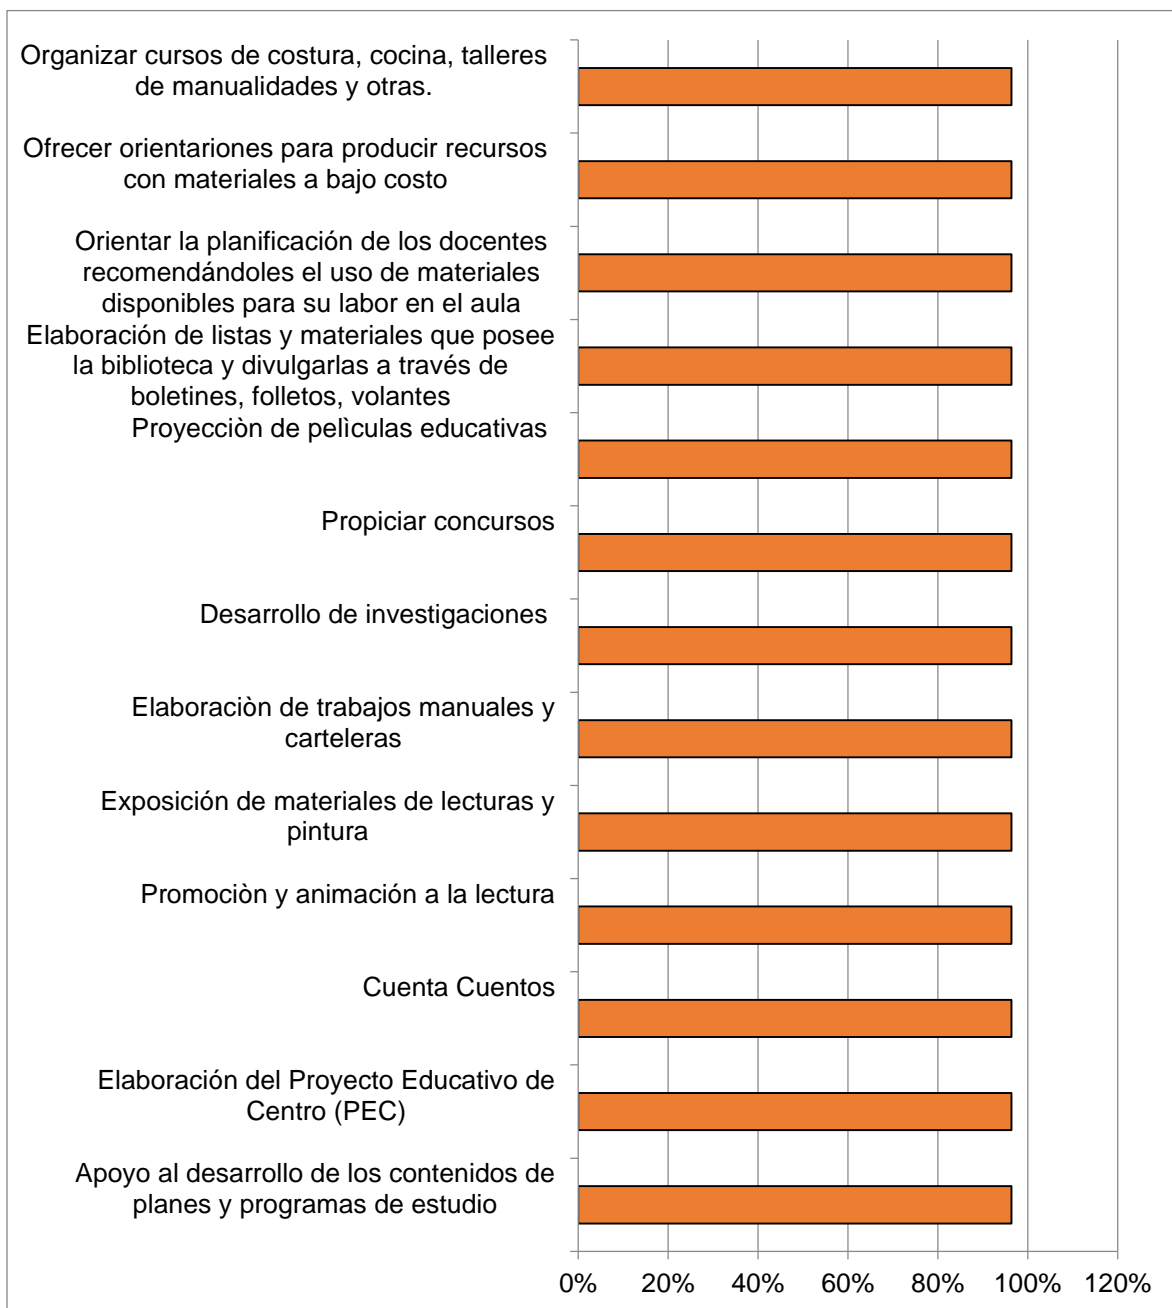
Organizar cursos de costura, cocina, talleres de manualidades y otras.

Ofrecer orientariones para producir recursos con materiales a bajo costo

Orientar la planificación de los docentes recomendándoles el uso de materiales disponibles para su labor en el aula

Elaboración de listas y materiales que posee la biblioteca y divulgarlas a través de boletines, folletos, volantes

Proyecciòn de pelìculas educativas

Propiciar concursos

Desarrollo de investigaciones

Elaboraciòn de trabajos manuales y carteleras

Exposición de materiales de lecturas y pintura

Promociòn y animación a la lectura

Cuenta Cuentos

Elaboración del Proyecto Educativo de Centro (PEC)

Apoyo al desarrollo de los contenidos de planes y programas de estudio

0% 20% 40% 60% 80% 100% 120%